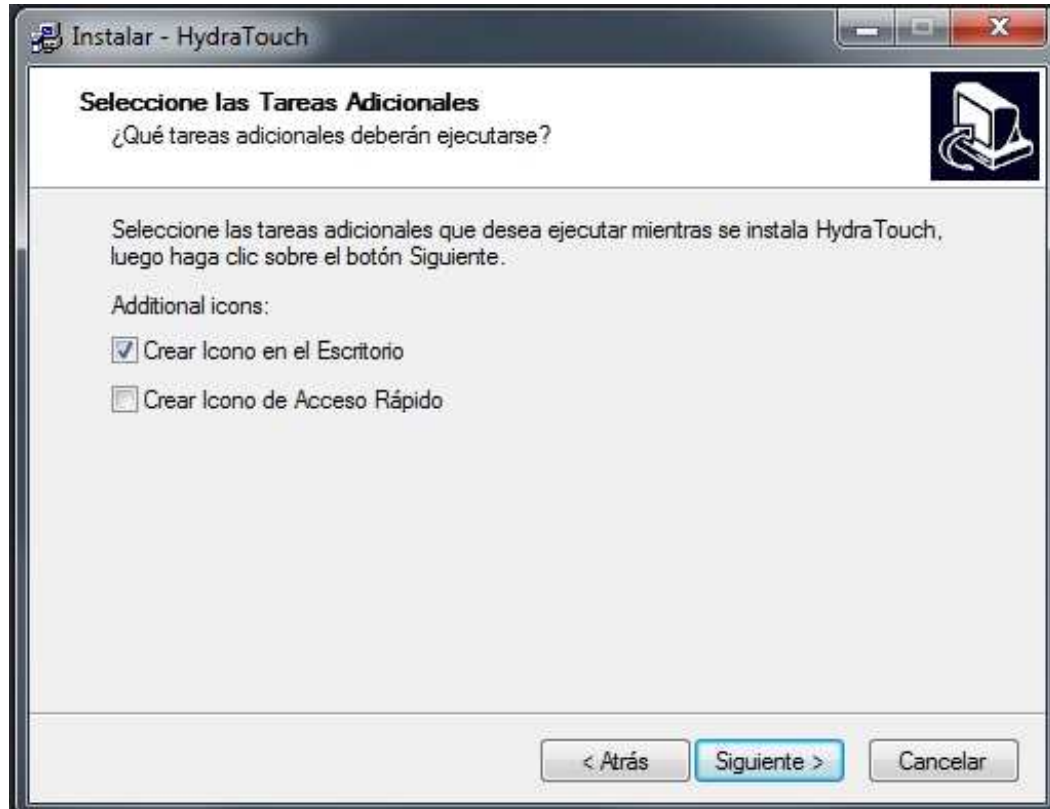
Instalar - HydraTouch

Seleccione las Tareas Adicionales
¿Qué tareas adicionales deberán ejecutarse?

Seleccione las tareas adicionales que desea ejecutar mientras se instala HydraTouch, luego haga clic sobre el botón Siguiente.

Additional icons:

Crear Icono en el Escritorio

Crear Icono de Acceso Rápido

< Atrás
Siguiente >
Cancelar